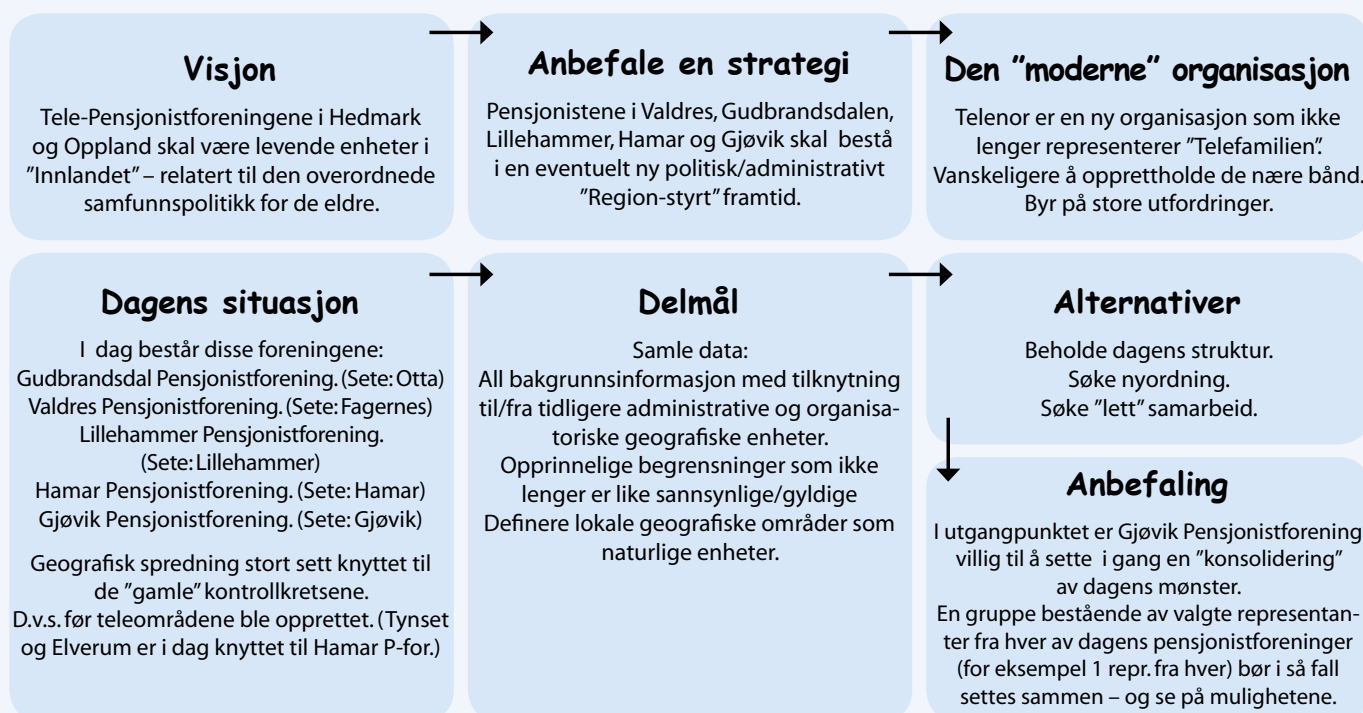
Visjon

Tele-Pensjonistforeningene i Hedmark og Oppland skal være levende enheter i ”Innlandet” – relatert til den overordnede samfunnspolitikk for de eldre.

Anbefale en strategi

Pensjonistene i Valdres, Gudbrandsdalen, Lillehammer, Hamar og Gjøvik skal bestå i en eventuelt ny politisk/administrativt ”Region-styrt” framtid.

Den ”moderne” organisasjon

Telenor er en ny organisasjon som ikke lenger representerer ”Telefamilien”. Vanskeligere å opprettholde de nære bånd. Byr på store utfordringer.

Dagens situasjon

I dag består disse foreningene:
Gudbrandsdal Pensjonistforening. (Sete: Otta)
Valdres Pensjonistforening. (Sete: Fagernes)
Lillehammer Pensjonistforening. (Sete: Lillehammer)
Hamar Pensjonistforening. (Sete: Hamar)
Gjøvik Pensjonistforening. (Sete: Gjøvik)

Geografisk spredning stort sett knyttet til de ”gamle” kontrollkretsene. D.v.s. før teleområdene ble opprettet. (Tynset og Elverum er i dag knyttet til Hamar P-for.)

Delmål

Samle data:
All bakgrunnsinformasjon med tilknytning til/fra tidligere administrative og organisatoriske geografiske enheter.
Opprinnelige begrensninger som ikke lenger er like sannsynlige/gyldige
Definere lokale geografiske områder som naturlige enheter.

Alternativer

Beholde dagens struktur.
Søke nyordning.
Søke ”lett” samarbeid.

Anbefaling

I utgangpunktet er Gjøvik Pensjonistforening villig til å sette i gang en ”konsolidering” av dagens mønster.
En gruppe bestående av valgte representanter fra hver av dagens pensjonistforeninger (for eksempel 1 repr. fra hver) bør i så fall settes sammen – og se på mulighetene.